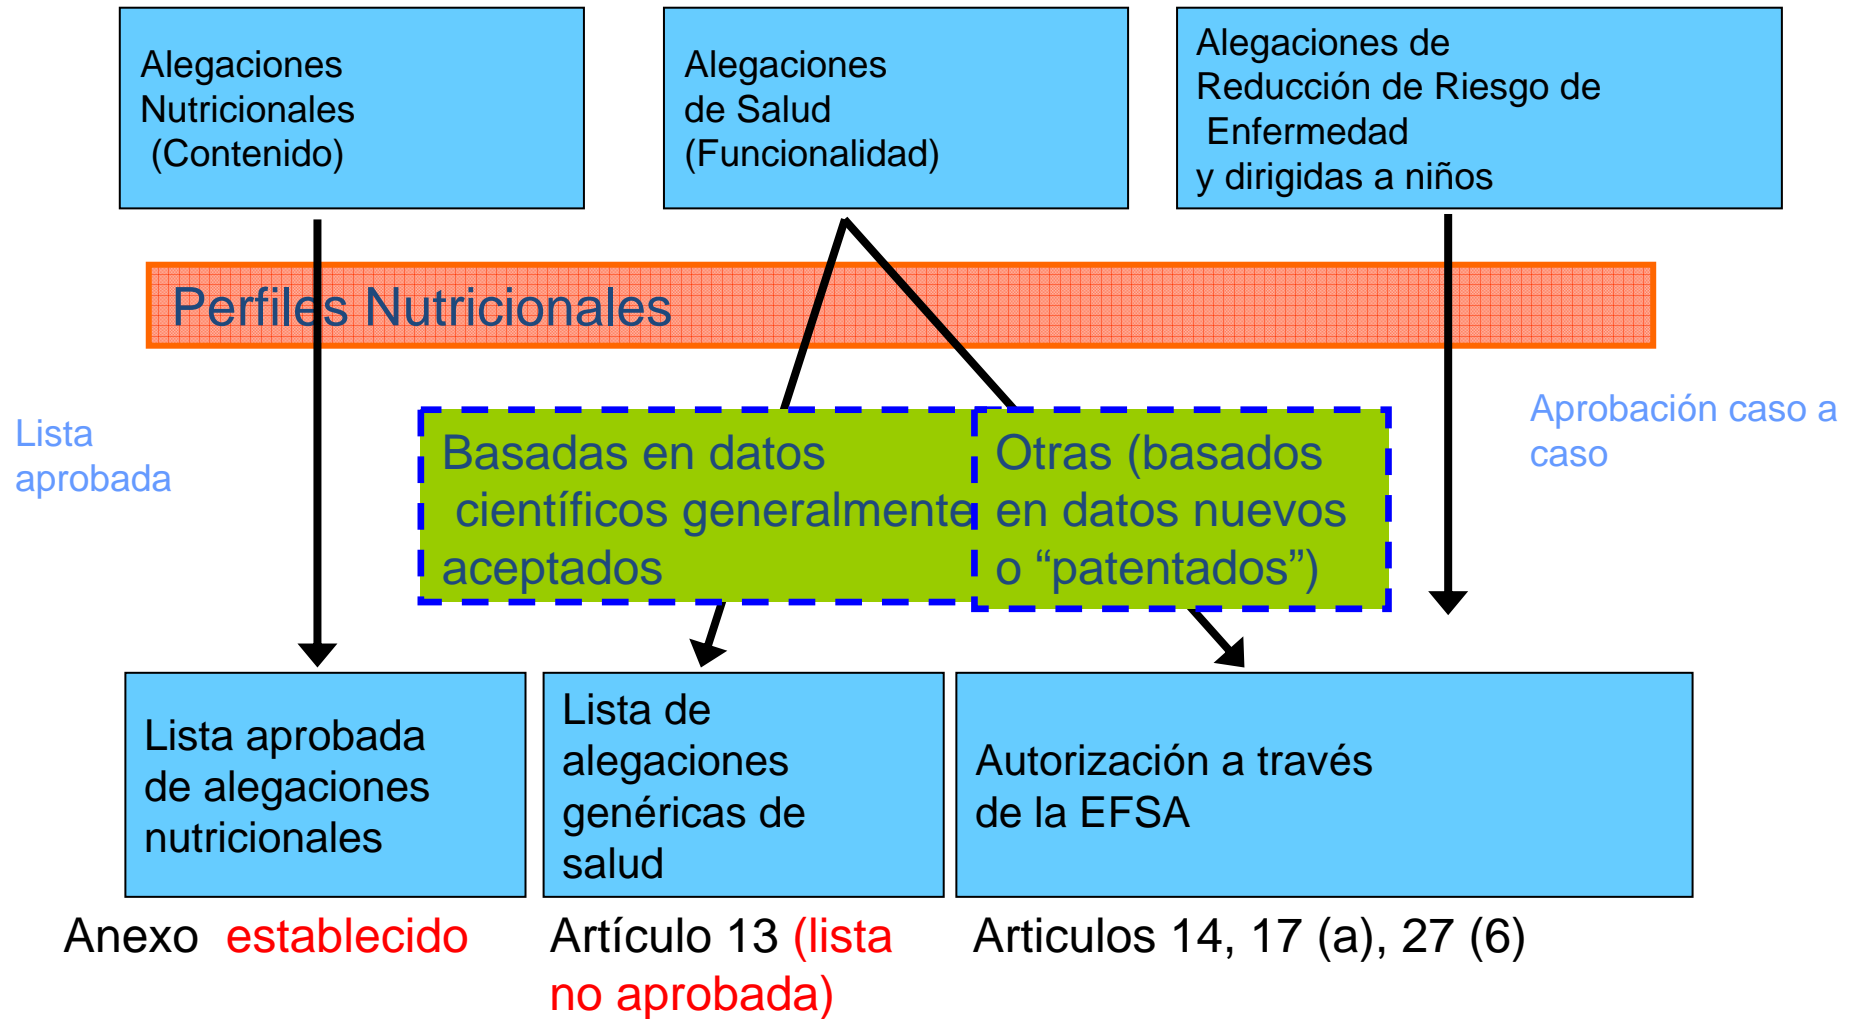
Alegaciones Nutricionales (Contenido)

Alegaciones de Salud (Funcionalidad)

Alegaciones de Reducción de Riesgo de Enfermedad y dirigidas a niños

Perfiles Nutricionales

Lista aprobada

Basadas en datos científicos generalmente aceptados

Otras (basados en datos nuevos o “patentados”)

Aprobación caso a caso

Lista aprobada de alegaciones nutricionales

Lista de alegaciones genéricas de salud

Autorización a través de la EFSA

Anexo establecido

Artículo 13 (lista no aprobada)

Articulos 14, 17 (a), 27 (6)